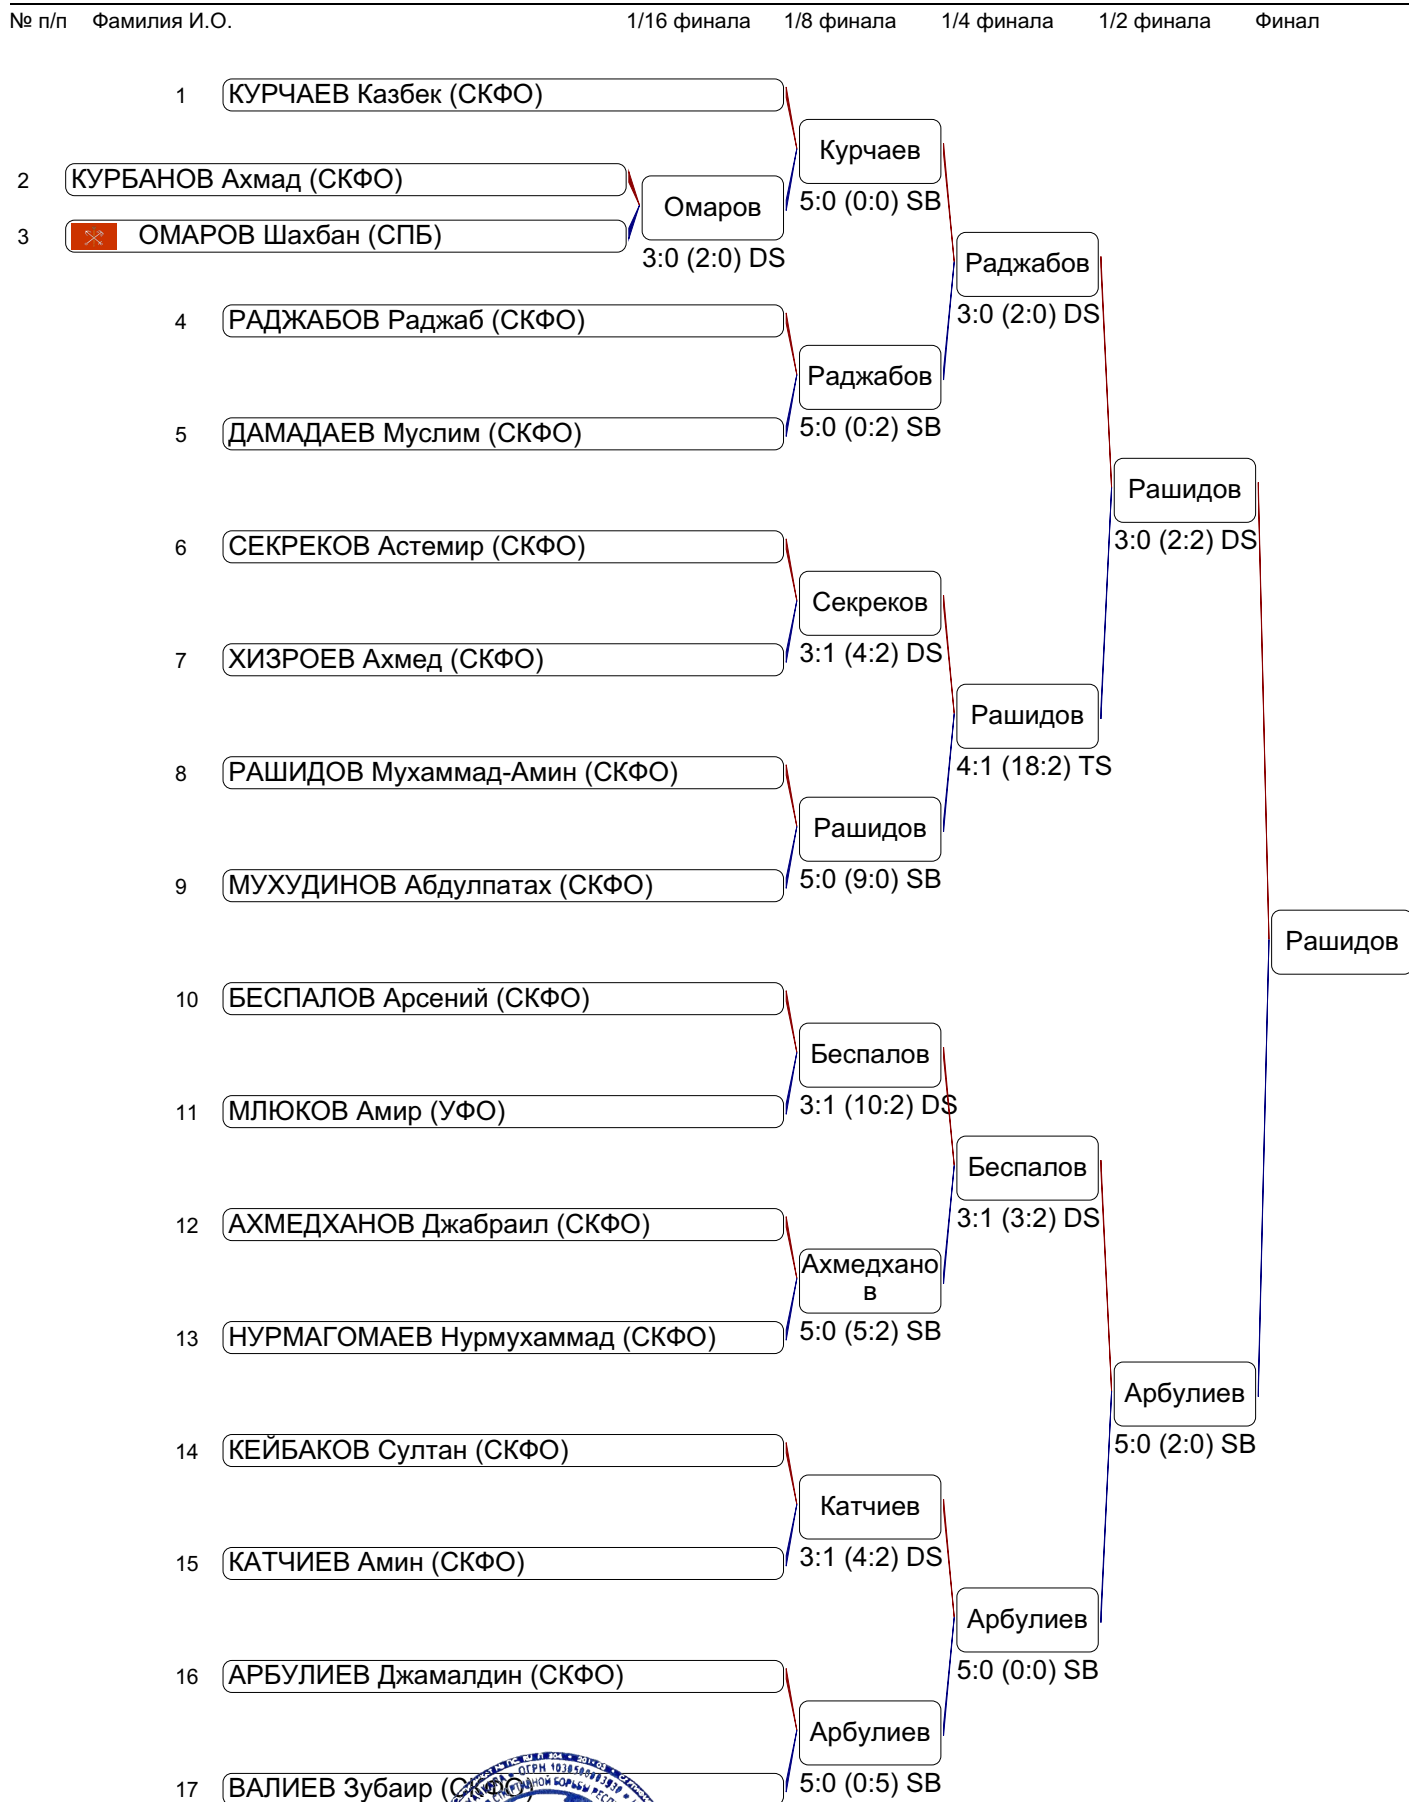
№ п/п Фамилия И.О. 1/16 финала 1/8 финала 1/4 финала 1/2 финала Финал

1 КУРЧАЕВ Казбек (СКФО)
2 КУРБАНОВ Ахмад (СКФО)
3 ОМАРОВ Шахбан (СПБ)
Омаров
3:0 (2:0) DS
Курчаев
5:0 (0:0) SB
4 РАДЖАБОВ Раджаб (СКФО)
5 ДАМАДАЕВ Муслим (СКФО)
Раджабов
5:0 (0:2) SB
Раджабов
3:0 (2:0) DS
6 СЕКРЕКОВ Астемир (СКФО)
7 ХИЗРОЕВ Ахмед (СКФО)
Секреков
3:1 (4:2) DS
8 РАШИДОВ Мухаммад-Амин (СКФО)
9 МУХУДИНОВ Абдулпатах (СКФО)
Рашидов
5:0 (9:0) SB
Рашидов
4:1 (18:2) TS
Рашидов
3:0 (2:2) DS
Рашидов
10 БЕСПАЛОВ Арсений (СКФО)
11 МЛЮКОВ Амир (УФО)
Беспалов
3:1 (10:2) DS
12 АХМЕДХАНОВ Джабраил (СКФО)
13 НУРМАГОМАЕВ Нурмухаммад (СКФО)
Ахмедхано в
5:0 (5:2) SB
Беспалов
3:1 (3:2) DS
14 КЕЙБАКОВ Султан (СКФО)
15 КАТЧИЕВ Амин (СКФО)
Катчиев
3:1 (4:2) DS
16 АРБУЛИЕВ Джамалдин (СКФО)
17 ВАЛИЕВ Зубаир (СКФО)
Арбулиев
5:0 (0:5) SB
Арбулиев
5:0 (0:0) SB
Арбулиев
5:0 (2:0) SB